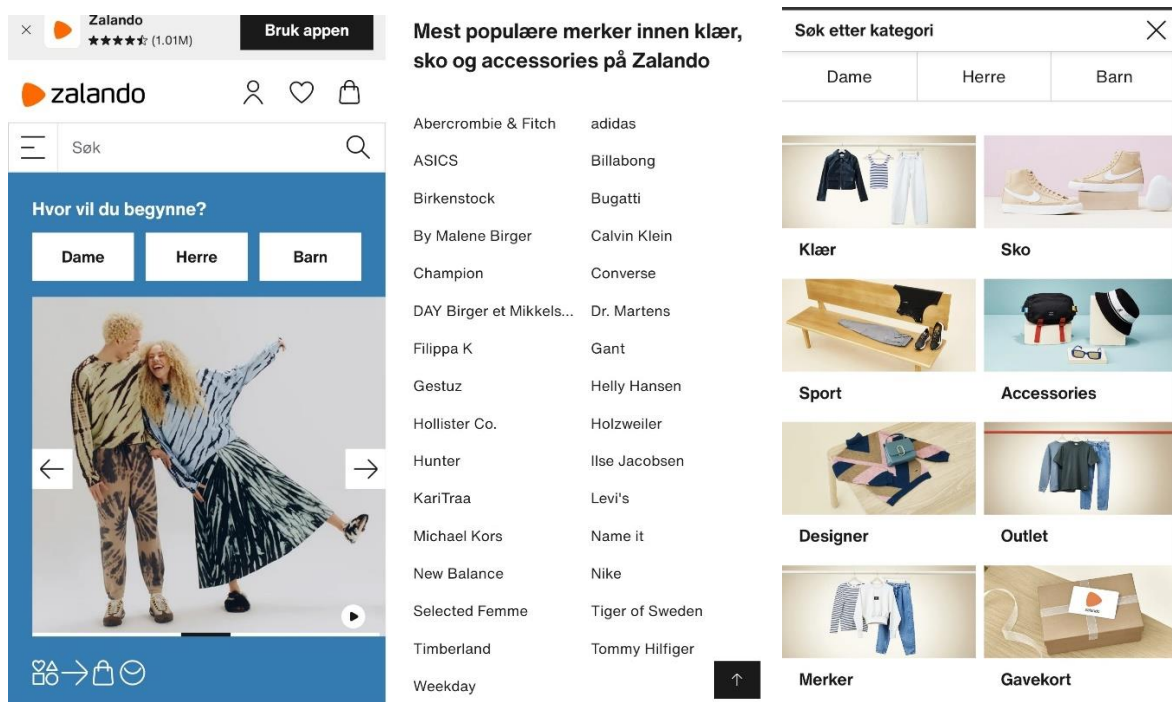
Zalando
★★★★☆ (1.01M)
Bruk appen

zalando

Søk

Hvor vil du begynne?

| Dame | Herre | Barn |
|---|---|---|

Mest populære merker innen klær, sko og accessories på Zalando

| | |
|---|---|
| Abercrombie & Fitch | adidas |
| ASICS | Billabong |
| Birkenstock | Bugatti |
| By Malene Birger | Calvin Klein |
| Champion | Converse |
| DAY Birger et Mikkels... | Dr. Martens |
| Filippa K | Gant |
| Gestuz | Helly Hansen |
| Hollister Co. | Holzweiler |
| Hunter | Ilse Jacobsen |
| KariTraa | Levi's |
| Michael Kors | Name it |
| New Balance | Nike |
| Selected Femme | Tiger of Sweden |
| Timberland | Tommy Hilfiger |
| Weekday | |

Søk etter kategori

| Dame | Herre | Barn |
|---|---|---|

Klær
Sko
Sport
Accessories
Designer
Outlet
Merker
Gavekort